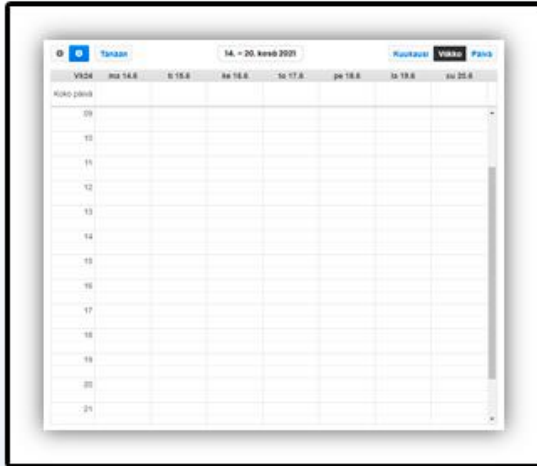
Tänään

14. – 20. kesä 2021

Kuukausi Viikko Päivä

| Vk24 | ma 14.6 | ti 15.6 | ke 16.6 | to 17.6 | pe 18.6 | la 19.6 | su 20.6 |
|---|---|---|---|---|---|---|---|
| Koko päivä | | | | | | | |
| 09 | | | | | | | |
| 10 | | | | | | | |
| 11 | | | | | | | |
| 12 | | | | | | | |
| 13 | | | | | | | |
| 14 | | | | | | | |
| 15 | | | | | | | |
| 16 | | | | | | | |
| 17 | | | | | | | |
| 18 | | | | | | | |
| 19 | | | | | | | |
| 20 | | | | | | | |
| 21 | | | | | | | |